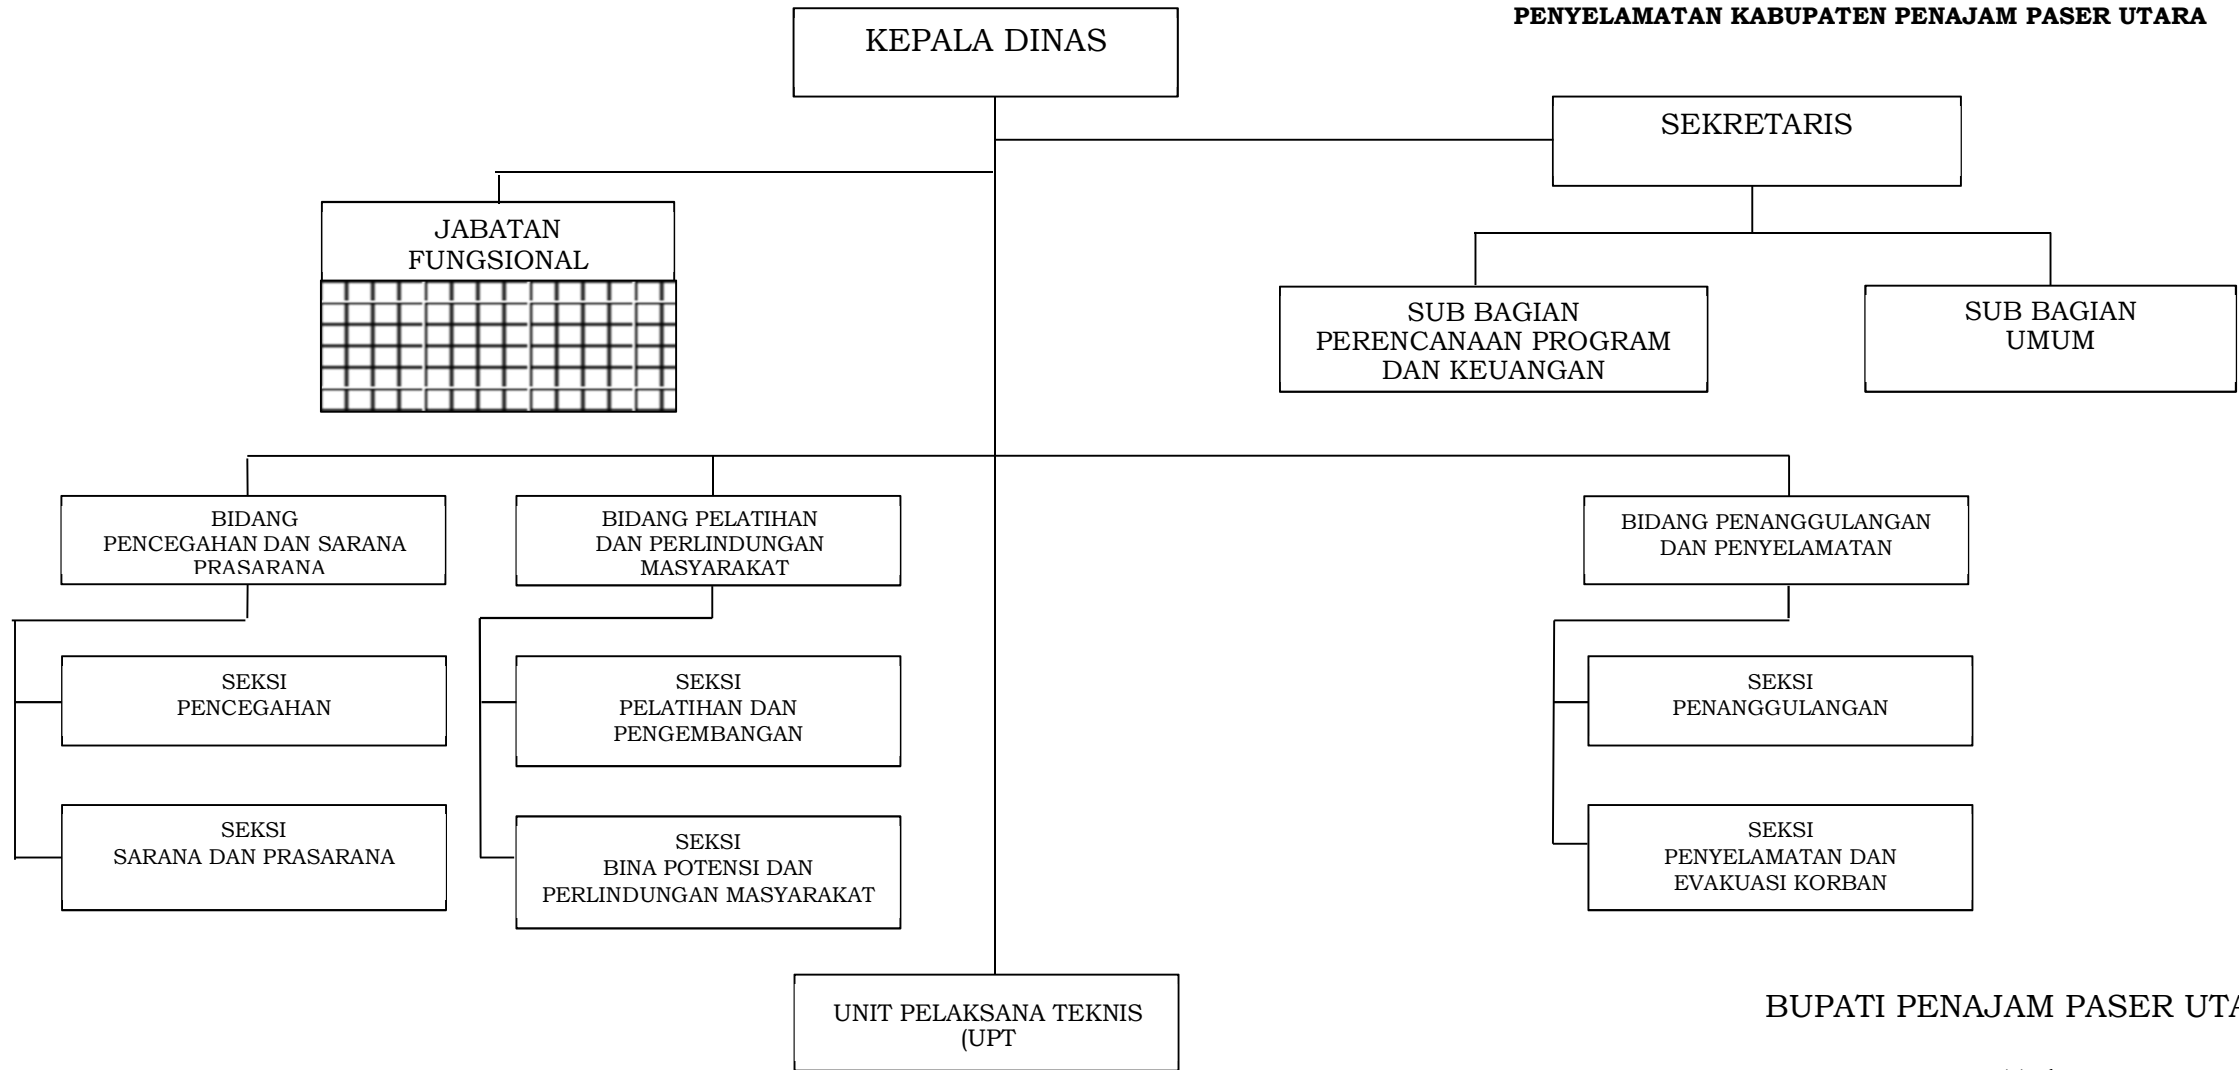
PENYELAMATAN KABUPATEN PENAJAM PASER UTARA

KEPALA DINAS

SEKRETARIS

JABATAN FUNGSIONAL

SUB BAGIAN PERENCANAAN PROGRAM DAN KEUANGAN

SUB BAGIAN UMUM

BIDANG PENCEGAHAN DAN SARANA PRASARANA

BIDANG PELATIHAN DAN PERLINDUNGAN MASYARAKAT

BIDANG PENANGGULANGAN DAN PENYELAMATAN

SEKSI PENCEGAHAN

SEKSI PELATIHAN DAN PENGEMBANGAN

SEKSI PENANGGULANGAN

SEKSI SARANA DAN PRASARANA

SEKSI BINA POTENSI DAN PERLINDUNGAN MASYARAKAT

SEKSI PENYELAMATAN DAN EVAKUASI KORBAN

UNIT PELAKSANA TEKNIS (UPT

BUPATI PENAJAM PASER UTA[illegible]